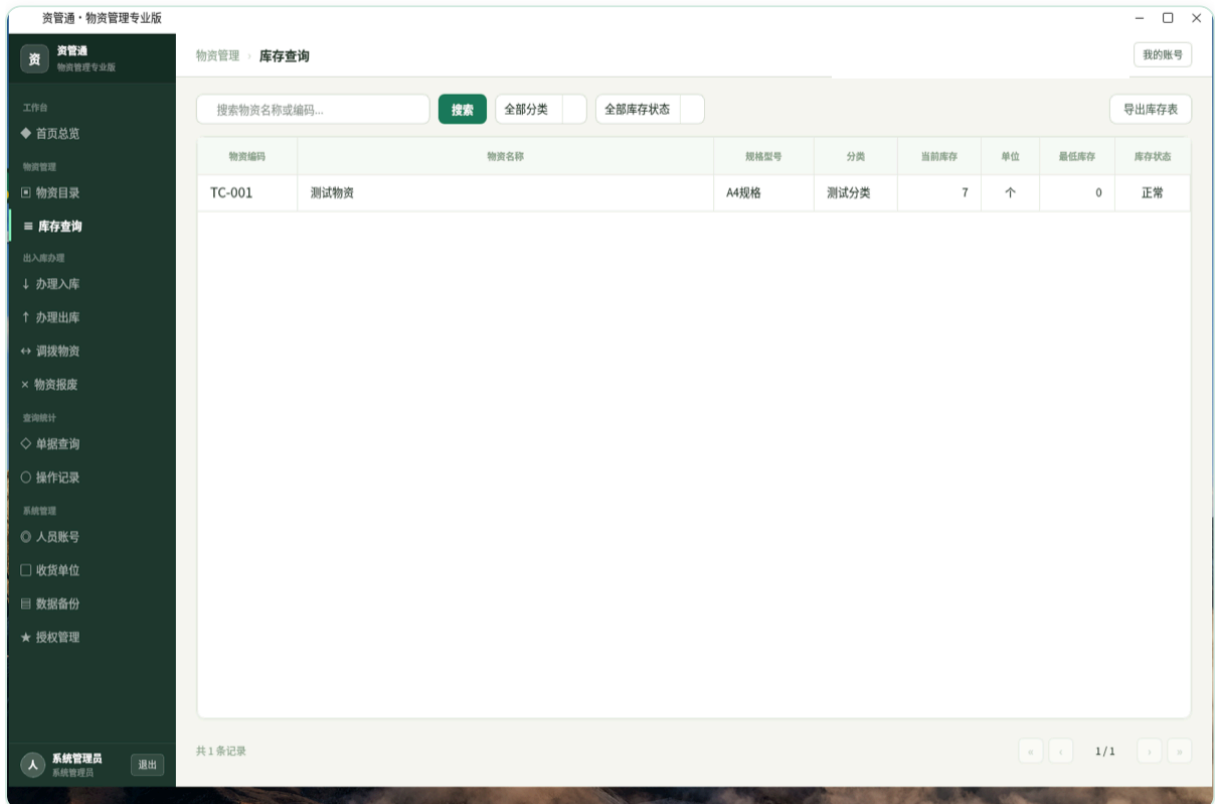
资管通 · 物资管理专业版

资 资管通 物资管理专业版

工作台
◆ 首页总览
物资管理
▣ 物资目录
≡ 库存查询
出入库办理
↓ 办理入库
↑ 办理出库
↔ 调拨物资
× 物资报废
查询统计
◇ 单据查询
○ 操作记录
系统管理
◎ 人员账号
☐ 收货单位
▤ 数据备份
★ 授权管理

人 系统管理员 系统管理员 退出

物资管理 › 库存查询

我的账号

搜索物资名称或编码...
搜索
全部分类
全部库存状态
导出库存表

| 物资编码 | 物资名称 | 规格型号 | 分类 | 当前库存 | 单位 | 最低库存 | 库存状态 |
|---|---|---|---|---|---|---|---|
| TC-001 | 测试物资 | A4规格 | 测试分类 | 7 | 个 | 0 | 正常 |

共 1 条记录

« ‹ 1/1 › »